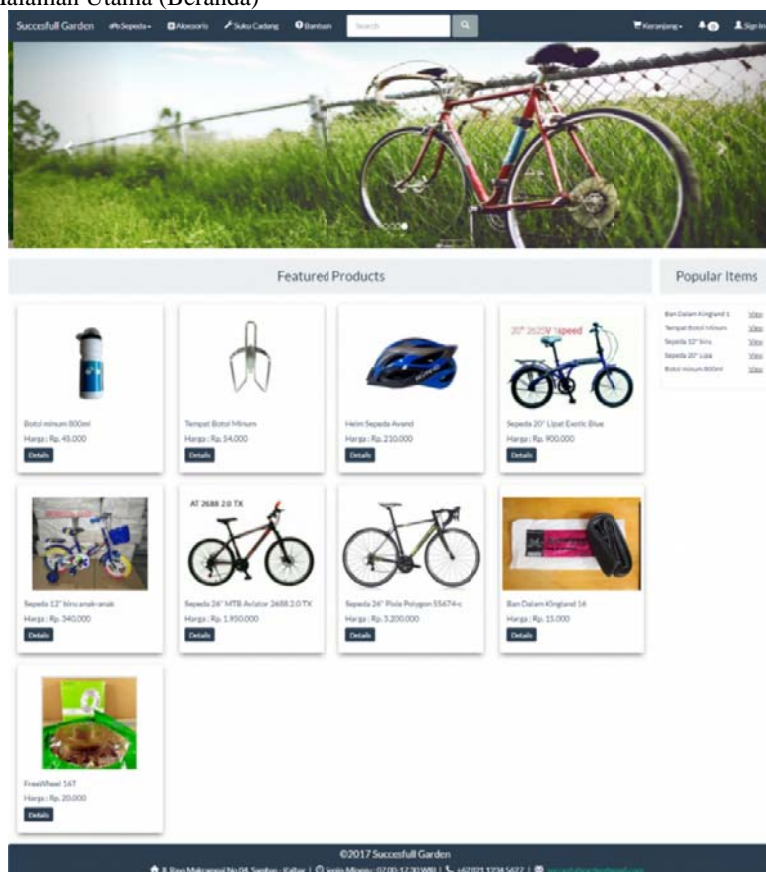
alaman Utama (Beranda)

Succesfull Garden Sepeda Aksesoris Suku Cadang Bantuan Search Keranjang Sign In

Featured Products

Popular Items

Ban Dalam Kingland 1 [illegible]
Tempat Botol Minum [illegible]
Sepeda 12" bins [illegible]
Sepeda 20" Lipa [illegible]
Botol minum 800ml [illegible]

Botol minum 800ml
Harga : Rp. 45.000
Details

Tempat Botol Minum
Harga : Rp. 54.000
Details

Helm Sepeda Avand
Harga : Rp. 210.000
Details

20" 2625V 1speed
Sepeda 20" Lipat Exotic Blue
Harga : Rp. 900.000
Details

Sepeda 12" bins anak-anak
Harga : Rp. 340.000
Details

AT 2688 2.0 TX
Sepeda 26" MTB Aviator 2688 2.0 TX
Harga : Rp. 1.950.000
Details

Sepeda 26" Pixie Polygon 55674-c
Harga : Rp. 3.200.000
Details

Ban Dalam Kingland 16
Harga : Rp. 15.000
Details

FreeWheel 16T
Harga : Rp. 20.000
Details

©2017 Succesfull Garden
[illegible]